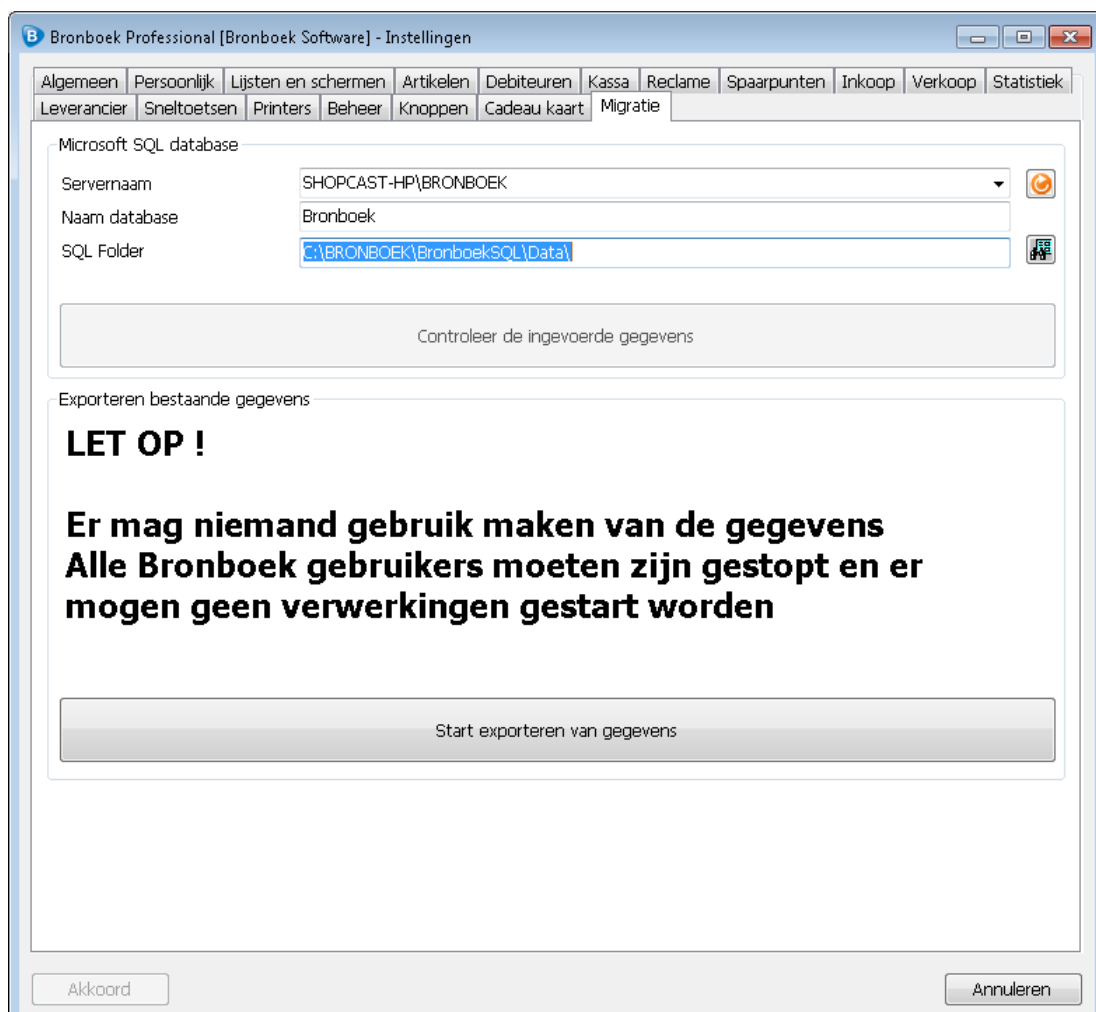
Bronboek Professional [Bronboek Software] - Instellingen

Algemeen | Persoonlijk | Lijsten en schermen | Artikelen | Debiteuren | Kassa | Reclame | Spaarpunten | Inkoop | Verkoop | Statistiek
Leverancier | Sneltoetsen | Printers | Beheer | Knoppen | Cadeau kaart | Migratie

Microsoft SQL database

Servernaam SHOPCAST-HP\BRONBOEK
Naam database Bronboek
SQL Folder C:\BRONBOEK\BronboekSQL\Data\

Controleer de ingevoerde gegevens

Exporteren bestaande gegevens

LET OP !

Er mag niemand gebruik maken van de gegevens
Alle Bronboek gebruikers moeten zijn gestopt en er mogen geen verwerkingen gestart worden

Start exporteren van gegevens

Akkoord

Annuleren